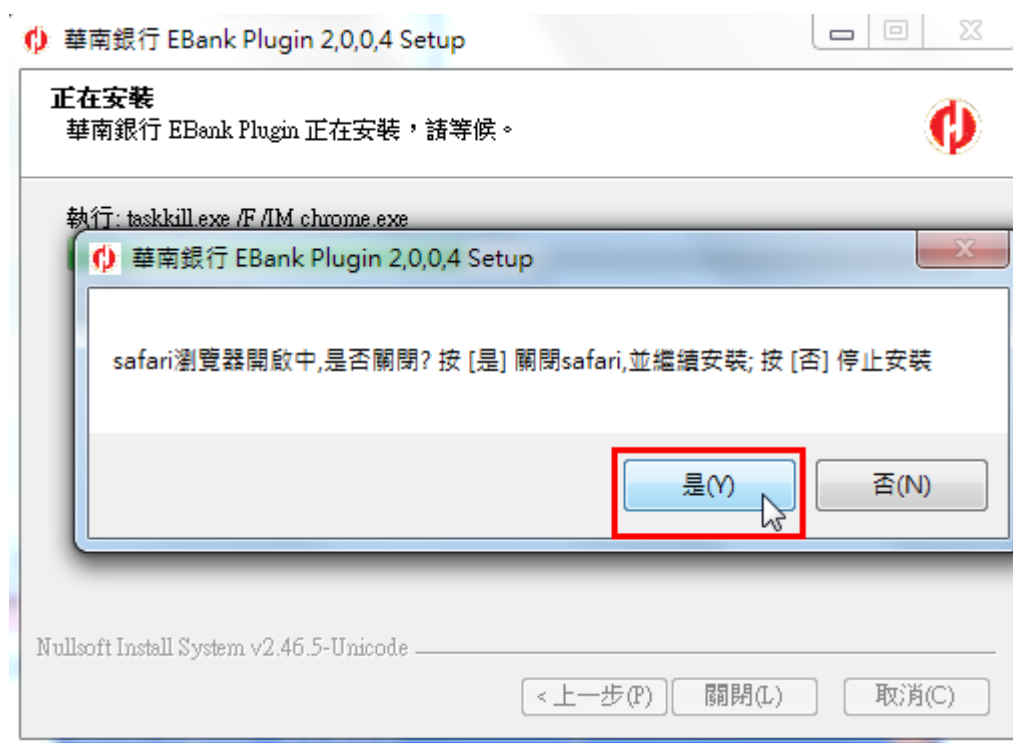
華南銀行 EBank Plugin 2,0,0,4 Setup

正在安裝
華南銀行 EBank Plugin 正在安裝，請等候。

執行: taskkill.exe /F /IM chrome.exe

華南銀行 EBank Plugin 2,0,0,4 Setup

safari瀏覽器開啟中,是否關閉? 按 [是] 關閉safari,並繼續安裝; 按 [否] 停止安裝

是(Y)

否(N)

Nullsoft Install System v2.46.5-Unicode

< 上一步(P)

關閉(L)

取消(C)